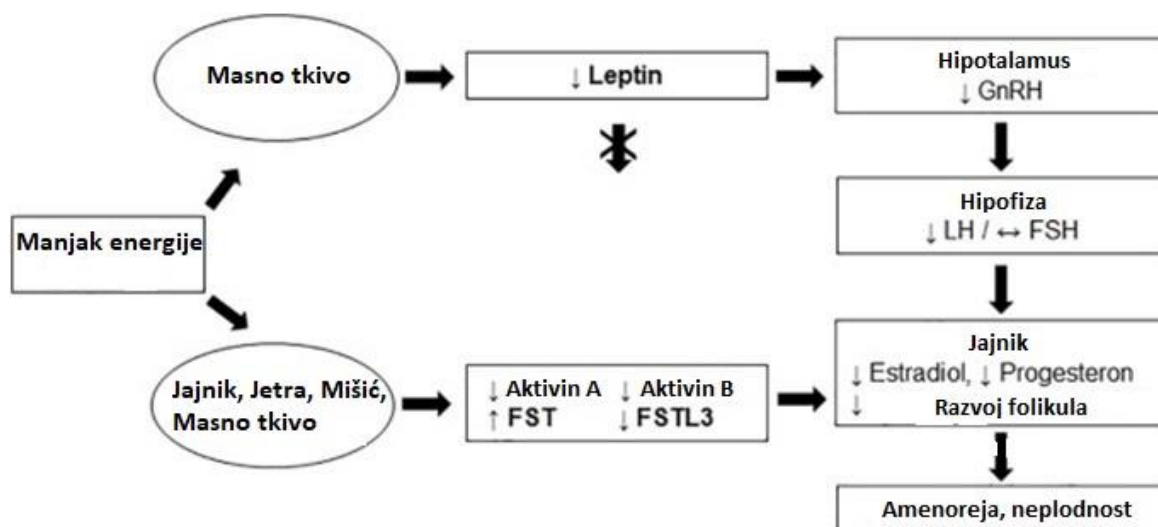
Masno tkivo

↓ Leptin

Hipotalamus
↓ GnRH

Hipofiza
↓ LH / ↔ FSH

Manjak energije

Jajnik, Jetra, Mišić, Masno tkivo

↓ Aktivin A ↓ Aktivin B
↑ FST ↓ FSTL3

Jajnik
↓ Estradiol, ↓ Progesteron
↓ Razvoj folikula

Amenoreja, neplodnost